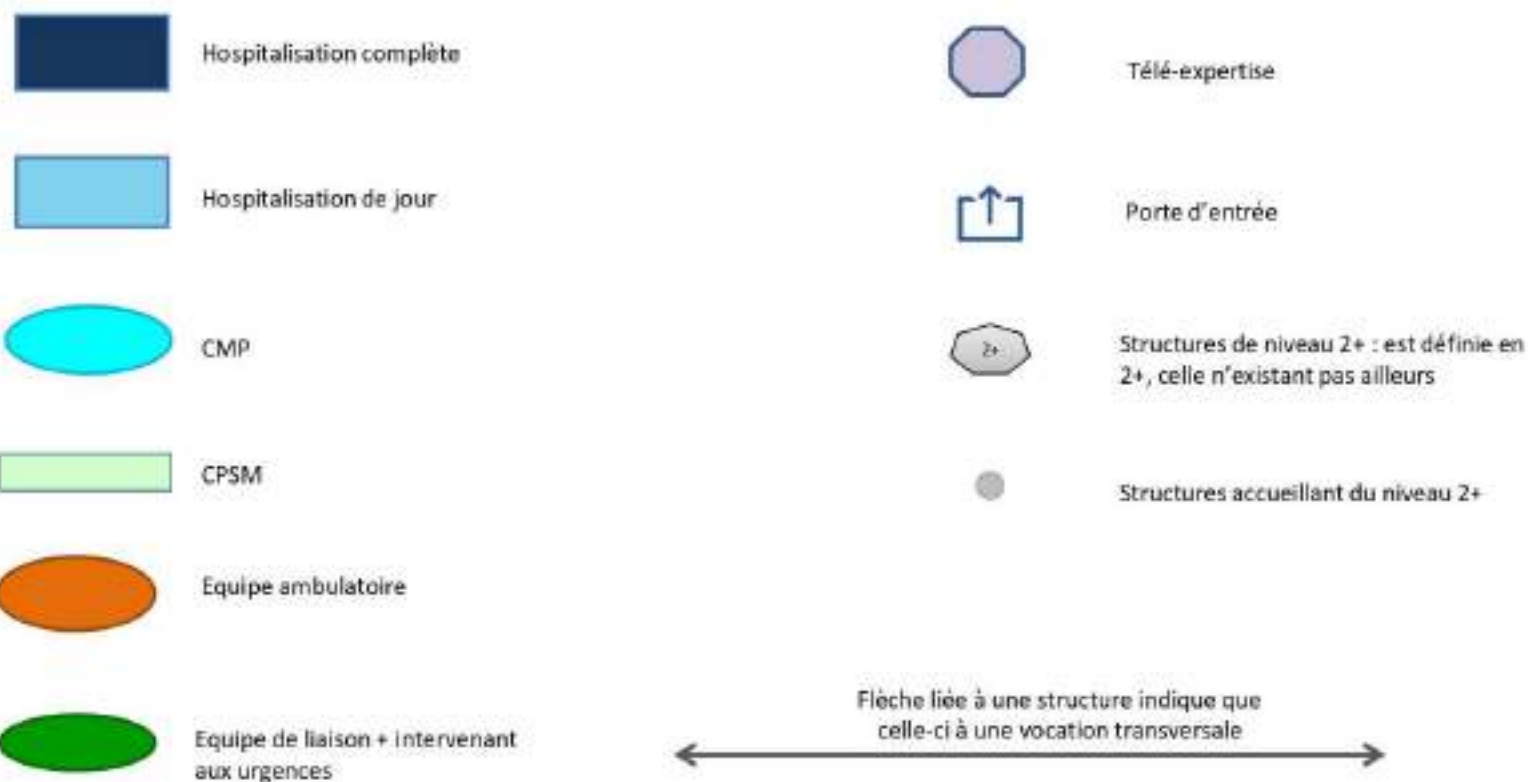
Hospitalisation complète

Hospitalisation de jour

CMP

CPSM

Equipe ambulatoire

Equipe de liaison + intervenant aux urgences

Télé-expertise

Porte d'entrée

2+

Structures de niveau 2+ : est définie en 2+, celle n'existant pas ailleurs

Structures accueillant du niveau 2+

Flèche liée à une structure indique que celle-ci à une vocation transversale